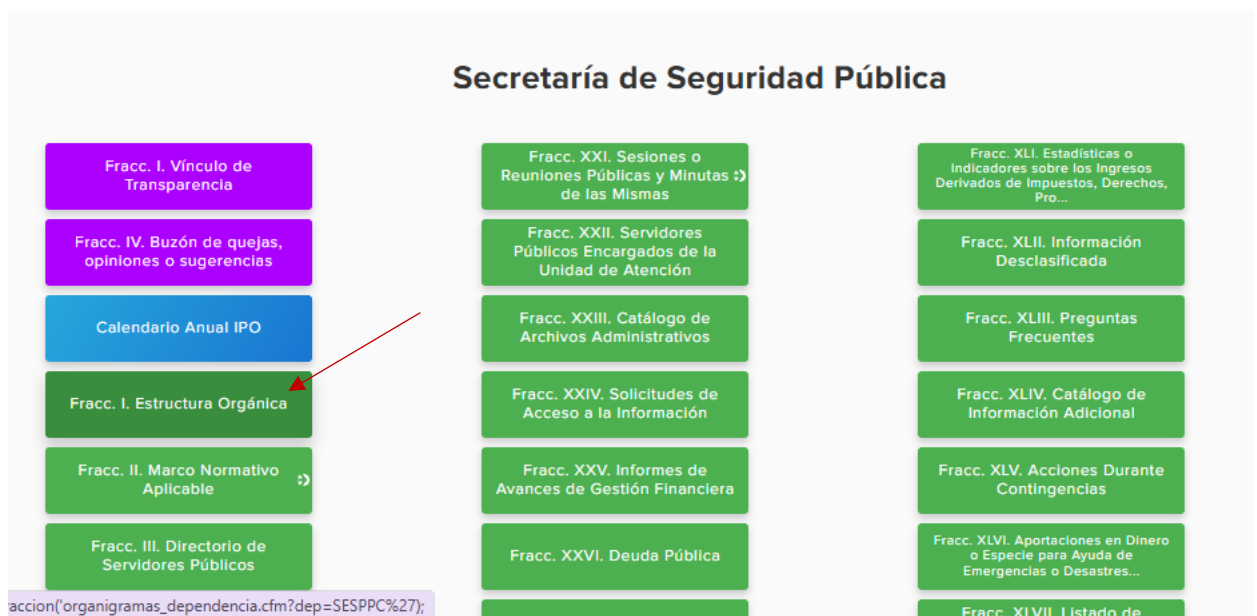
Secretaría de Seguridad Pública

Fracc. I. Vínculo de Transparencia

Fracc. IV. Buzón de quejas, opiniones o sugerencias

Calendario Anual IPO

Fracc. I. Estructura Orgánica

Fracc. II. Marco Normativo Aplicable

Fracc. III. Directorio de Servidores Públicos

Fracc. XXI. Sesiones o Reuniones Públicas y Minutas de las Mismas

Fracc. XXII. Servidores Públicos Encargados de la Unidad de Atención

Fracc. XXIII. Catálogo de Archivos Administrativos

Fracc. XXIV. Solicitudes de Acceso a la Información

Fracc. XXV. Informes de Avances de Gestión Financiera

Fracc. XXVI. Deuda Pública

Fracc. XLI. Estadísticas o Indicadores sobre los Ingresos Derivados de Impuestos, Derechos, Pro...

Fracc. XLII. Información Desclasificada

Fracc. XLIII. Preguntas Frecuentes

Fracc. XLIV. Catálogo de Información Adicional

Fracc. XLV. Acciones Durante Contingencias

Fracc. XLVI. Aportaciones en Dinero o Especie para Ayuda de Emergencias o Desastres...

Fracc. XLVII. Listado de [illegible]

raccion('organigramas_dependencia.cfm?dep=SESPPC%27);